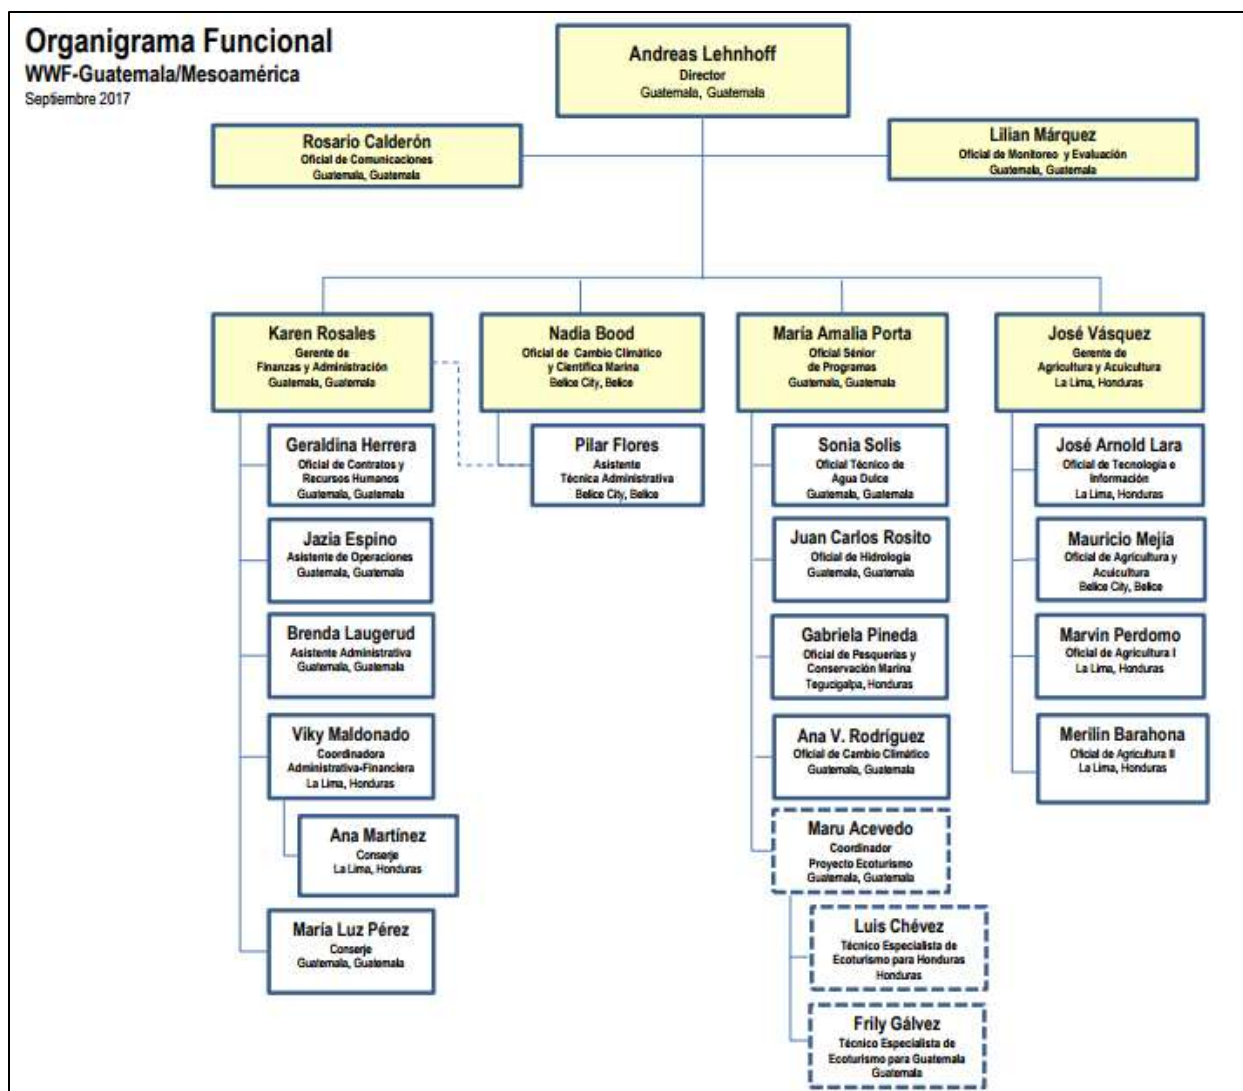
Organigrama Funcional
WWF-Guatemala/Mesoamérica
Septiembre 2017

Andreas Lehnhoff
Director
Guatemala, Guatemala

Rosario Calderón
Oficial de Comunicaciones
Guatemala, Guatemala

Lilian Márquez
Oficial de Monitoreo y Evaluación
Guatemala, Guatemala

Karen Rosales
Gerente de
Finanzas y Administración
Guatemala, Guatemala

Geraldina Herrera
Oficial de Contratos y Recursos Humanos
Guatemala, Guatemala

Jazia Espino
Asistente de Operaciones
Guatemala, Guatemala

Brenda Laugerud
Asistente Administrativa
Guatemala, Guatemala

Viky Maldonado
Coordinadora Administrativa-Financiera
La Lima, Honduras

Ana Martínez
Conserje
La Lima, Honduras

María Luz Pérez
Conserje
Guatemala, Guatemala

Nadia Bood
Oficial de Cambio Climático y Científica Marina
Belice City, Belice

Pilar Flores
Asistente
Técnica Administrativa
Belice City, Belice

María Amalia Porta
Oficial Sénior de Programas
Guatemala, Guatemala

Sonia Solis
Oficial Técnico de Agua Dulce
Guatemala, Guatemala

Juan Carlos Rosito
Oficial de Hidrología
Guatemala, Guatemala

Gabriela Pineda
Oficial de Pesquerías y Conservación Marina
Tegucigalpa, Honduras

Ana V. Rodríguez
Oficial de Cambio Climático
Guatemala, Guatemala

Maru Acevedo
Coordinador
Proyecto Ecoturismo
Guatemala, Guatemala

Luis Chévez
Técnico Especialista de Ecoturismo para Honduras
Honduras

Frily Gálvez
Técnico Especialista de Ecoturismo para Guatemala
Guatemala

José Vásquez
Gerente de
Agricultura y Acuicultura
La Lima, Honduras

José Arnold Lara
Oficial de Tecnología e Información
La Lima, Honduras

Mauricio Mejía
Oficial de Agricultura y Acuicultura
Belice City, Belice

Marvin Perdomo
Oficial de Agricultura I
La Lima, Honduras

Merilin Barahona
Oficial de Agricultura II
La Lima, Honduras